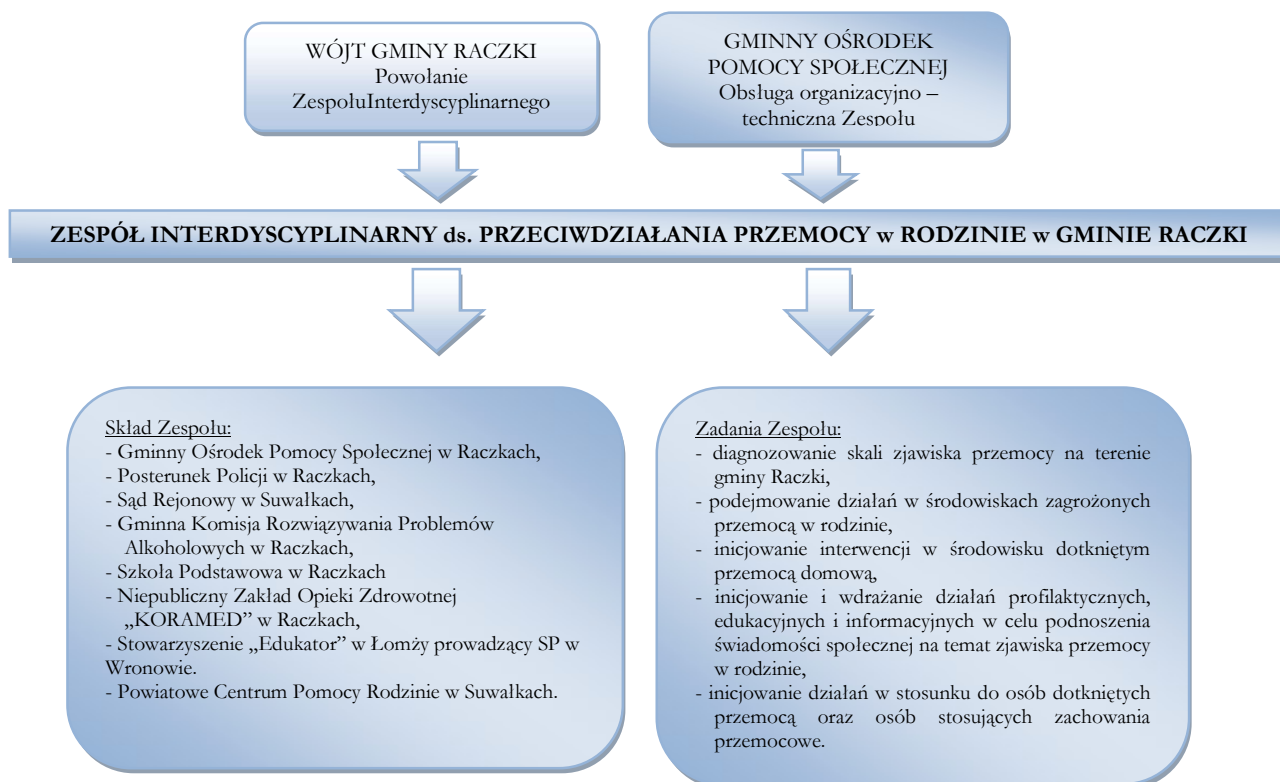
WÓJT GMINY RACZKI
Powołanie
ZespołuInterdyscyplinarnego

GMINNY OŚRODEK POMOCY SPOŁECZNEJ
Obsługa organizacyjno – techniczna Zespołu

ZESPÓŁ INTERDYSCYPLINARNY ds. PRZECIWDZIAŁANIA PRZEMOCY w RODZINIE w GMINIE RACZKI

Skład Zespołu:
- Gminny Ośrodek Pomocy Społecznej w Raczkach,
- Posterunek Policji w Raczkach,
- Sąd Rejonowy w Suwałkach,
- Gminna Komisja Rozwiązywania Problemów Alkoholowych w Raczkach,
- Szkoła Podstawowa w Raczkach
- Niepubliczny Zakład Opieki Zdrowotnej „KORAMED" w Raczkach,
- Stowarzyszenie „Edukator" w Łomży prowadzący SP w Wronowie.
- Powiatowe Centrum Pomocy Rodzinie w Suwałkach.

Zadania Zespołu:
- diagnozowanie skali zjawiska przemocy na terenie gminy Raczki,
- podejmowanie działań w środowiskach zagrożonych przemocą w rodzinie,
- inicjowanie interwencji w środowisku dotkniętym przemocą domową,
- inicjowanie i wdrażanie działań profilaktycznych, edukacyjnych i informacyjnych w celu podnoszenia świadomości społecznej na temat zjawiska przemocy w rodzinie,
- inicjowanie działań w stosunku do osób dotkniętych przemocą oraz osób stosujących zachowania przemocowe.